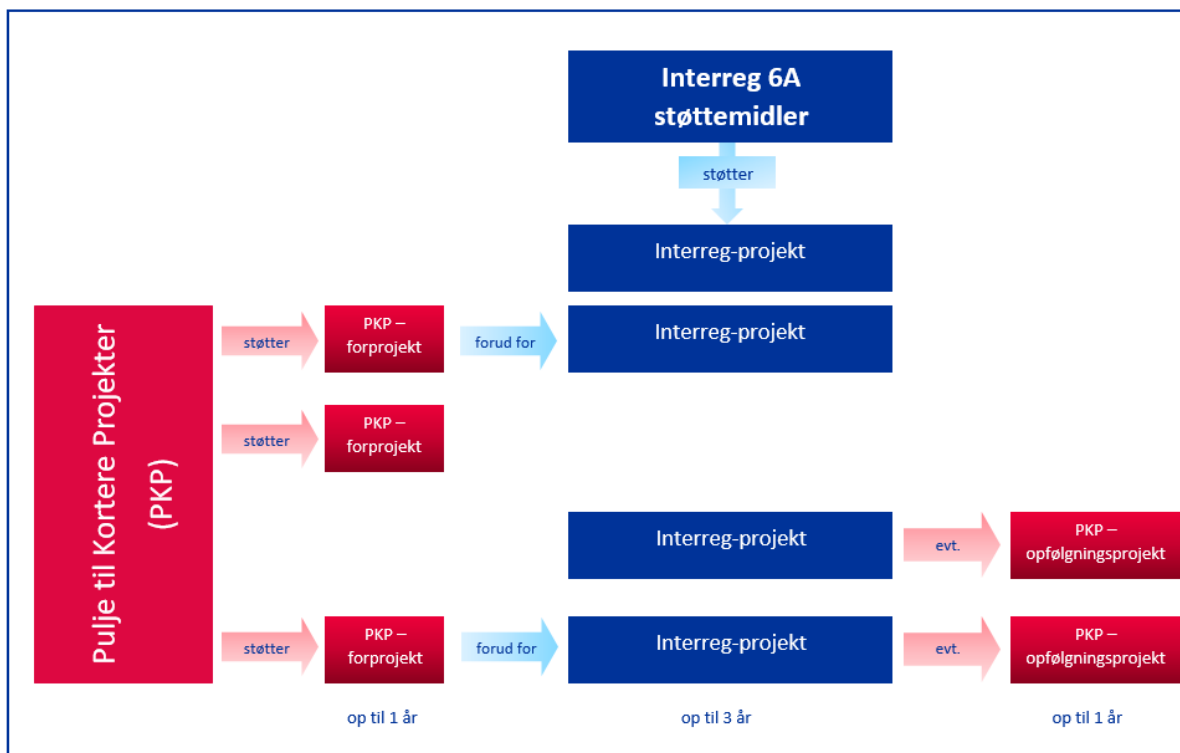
Interreg 6A støttemidler

støtter

Interreg-projekt

Pulje til Kortere Projekter (PKP)

støtter

PKP – forprojekt

forud for

Interreg-projekt

støtter

PKP – forprojekt

Interreg-projekt

evt.

PKP – opfølgningsprojekt

støtter

PKP – forprojekt

forud for

Interreg-projekt

evt.

PKP – opfølgningsprojekt

op til 1 år

op til 3 år

op til 1 år